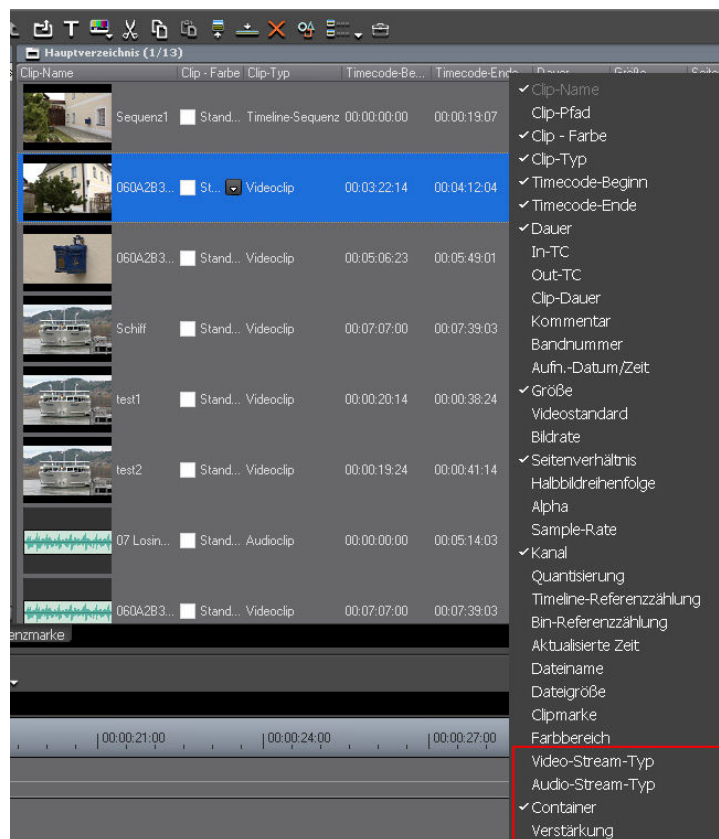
Hauptverzeichnis (1/13)

| Clip-Name | Clip - Farbe | Clip-Typ | Timecode-Be... | Timecode-Ende | Dauer | Größe | Seite |
|---|---|---|---|---|---|---|---|
| Sequenz1 | Stand... | Timeline-Sequenz | 00:00:00:00 | 00:00:19:07 | | | |
| 060A2B3... | St... | Videoclip | 00:03:22:14 | 00:04:12:04 | | | |
| 060A2B3... | Stand... | Videoclip | 00:05:06:23 | 00:05:49:01 | | | |
| Schiff | Stand... | Videoclip | 00:07:07:00 | 00:07:39:03 | | | |
| test1 | Stand... | Videoclip | 00:00:20:14 | 00:00:38:24 | | | |
| test2 | Stand... | Videoclip | 00:00:19:24 | 00:00:41:14 | | | |
| 07 Losin... | Stand... | Audioclip | 00:00:00:00 | 00:05:14:03 | | | |
| 060A2B3... | Stand... | Videoclip | 00:07:07:00 | 00:07:39:03 | | | |

✓ Clip-Name
Clip-Pfad
✓ Clip - Farbe
✓ Clip-Typ
✓ Timecode-Beginn
✓ Timecode-Ende
✓ Dauer
In-TC
Out-TC
Clip-Dauer
Kommentar
Bandnummer
Aufn.-Datum/Zeit
✓ Größe
Videostandard
Bildrate
✓ Seitenverhältnis
Halbbildreihenfolge
Alpha
Sample-Rate
✓ Kanal
Quantisierung
Timeline-Referenzzählung
Bin-Referenzzählung
Aktualisierte Zeit
Dateiname
Dateigröße
Clipmarke
Farbbereich
Video-Stream-Typ
Audio-Stream-Typ
✓ Container
Verstärkung

enzmarke

00:00:21:00
00:00:24:00
00:00:27:00